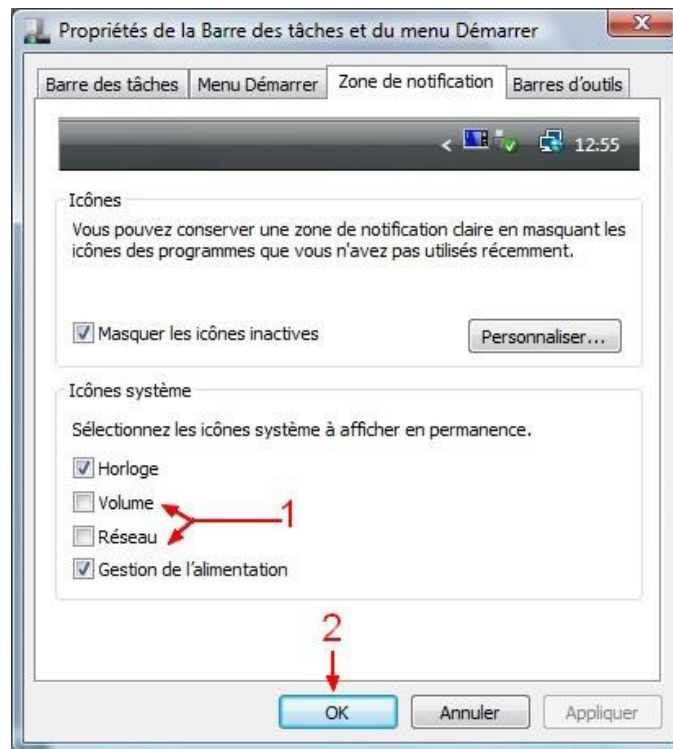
Propriétés de la Barre des tâches et du menu Démarrer

Barre des tâches | Menu Démarrer | Zone de notification | Barres d'outils

12:55

Icônes

Vous pouvez conserver une zone de notification claire en masquant les icônes des programmes que vous n'avez pas utilisés récemment.

Masquer les icônes inactives

Personnaliser...

Icônes système

Sélectionnez les icônes système à afficher en permanence.

Horloge

Volume

Réseau

Gestion de l'alimentation

1

2

OK

Annuler

Appliquer